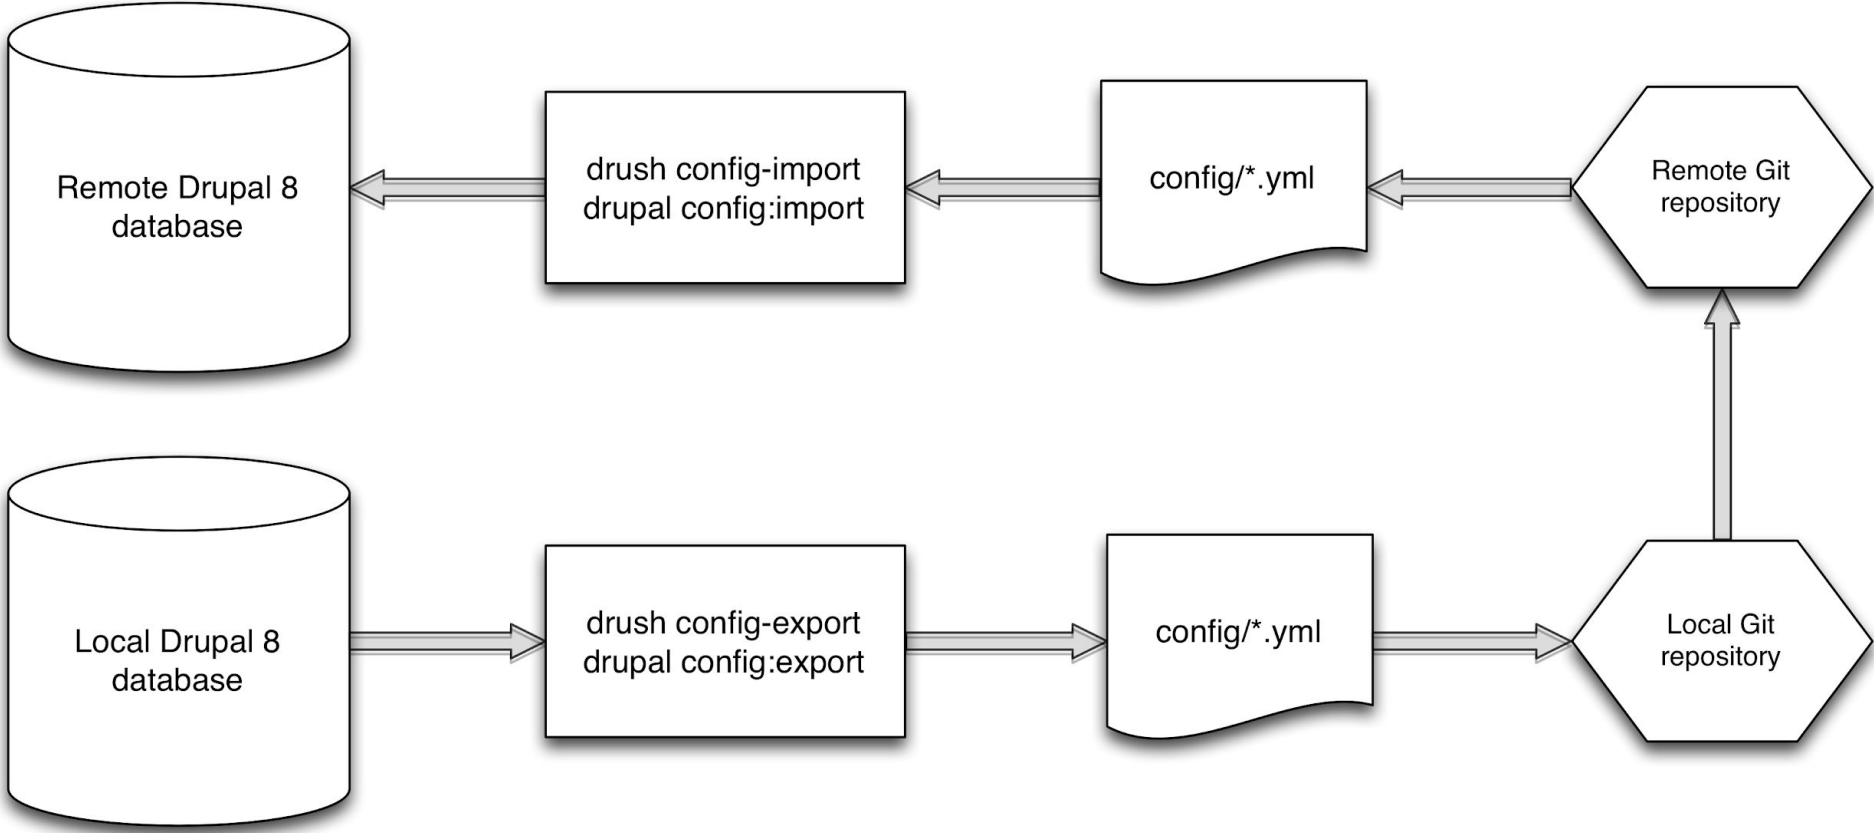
Remote Drupal 8 database

drush config-import
drupal config:import

config/*.yml

Remote Git repository

Local Drupal 8 database

drush config-export
drupal config:export

config/*.yml

Local Git repository